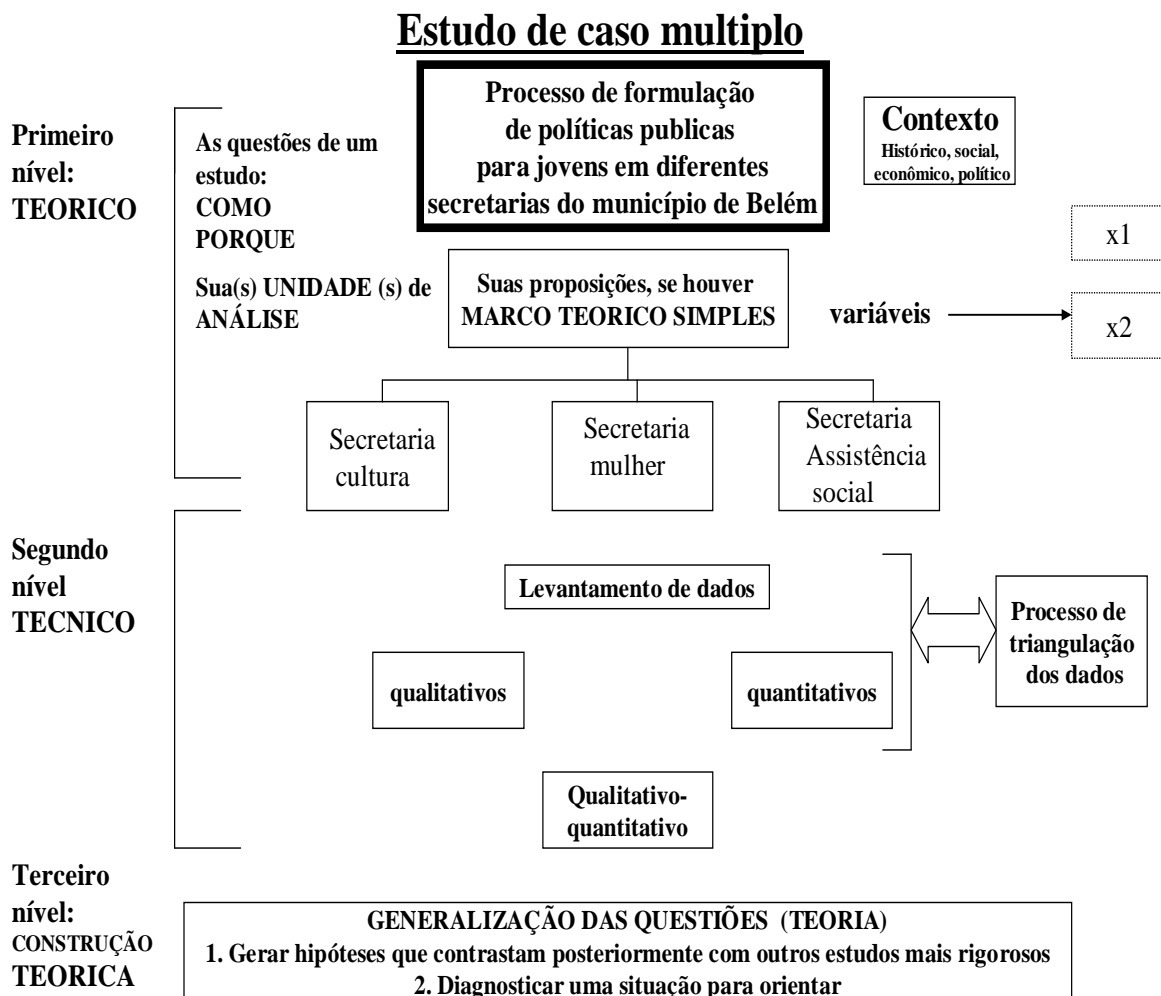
Estudo de caso multiplo

Primeiro nível: TEORICO

As questões de um estudo:
COMO
PORQUE

Sua(s) UNIDADE (s) de ANÁLISE

Processo de formulação de políticas publicas para jovens em diferentes secretarias do município de Belém

Contexto
Histórico, social, econômico, político

x1

Suas proposições, se houver
MARCO TEORICO SIMPLES

variáveis

x2

Secretaria cultura

Secretaria mulher

Secretaria Assistência social

Segundo nível TECNICO

Levantamento de dados

qualitativos

quantitativos

Processo de triangulação dos dados

Qualitativo-quantitativo

Terceiro nível: CONSTRUÇÃO TEORICA

GENERALIZAÇÃO DAS QUESTIÕES (TEORIA)
1. Gerar hipóteses que contrastam posteriormente com outros estudos mais rigorosos
2. Diagnosticar uma situação para orientar